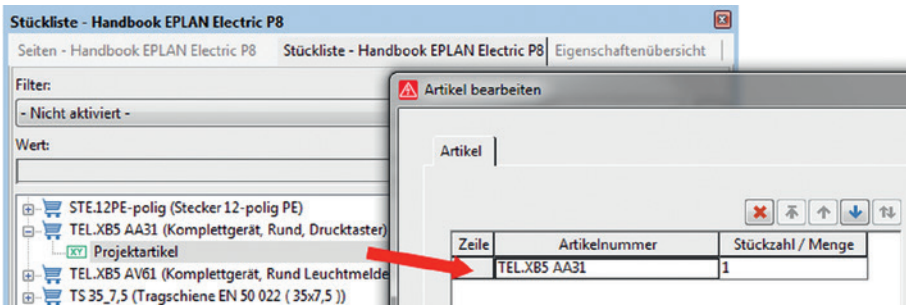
Stückliste - Handbook EPLAN Electric P8

Seiten - Handbook EPLAN Electric P8 | Stückliste - Handbook EPLAN Electric P8 | Eigenschaftenübersicht

Filter:

- Nicht aktiviert -

Wert:

STE.12PE-polig (Stecker 12-polig PE)
TEL.XB5 AA31 (Komplettgerät, Rund, Drucktaster)
XY Projektartikel
TEL.XB5 AV61 (Komplettgerät, Rund Leuchtmelde
TS 35_7,5 (Tragschiene EN 50 022 ( 35x7,5 ))

Artikel bearbeiten

Artikel

| Zeile | Artikelnummer | Stückzahl / Menge |
|---|---|---|
| | TEL.XB5 AA31 | 1 |